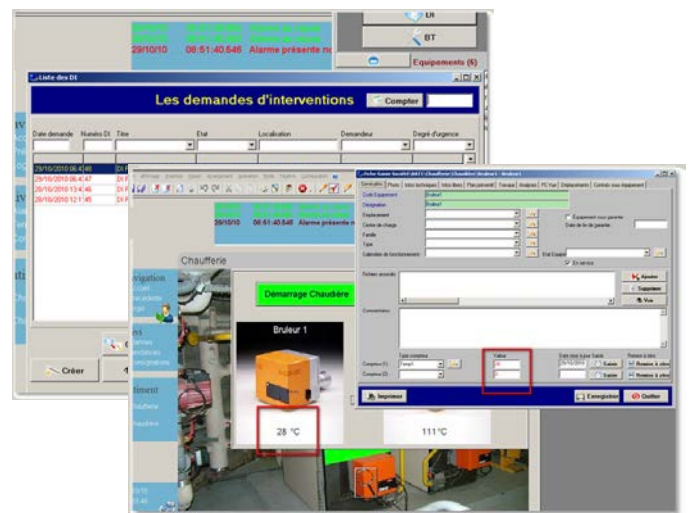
29/10/10 08:51:40.546 Alarme présente n

BT

Equipements (6)

Liste des DI

Les demandes d'interventions

Compter

Date demande Numéro DI Titre Etat Localisation Demandeur Degré d'urgence

29/10/2010 08:43:48

29/10/2010 06:4:47

29/10/2010 13:4:46

29/10/2010 12:1:45

Créer

29/10/10 08:51:40.546 Alarme présente

Chaufferie

Démarrage Chaudière

Bruleur 1

28 °C

111°C

Fiche Equipement

Code Equipement Bruleur1

Désignation Bruleur1

Emplacement

Centre de charge

Famille

Type

Calendrier de fonctionnement

Equipement sous garantie

Date de fin de garantie

Etat Equipe

En service

Fichiers associés

Ajouter

Supprimer

Voir

Commentaires

Type compteur

Compteur (1)

Compteur (2)

Valeur

Saisie

Saisie

Imprimer

Enregistrer

Quitter